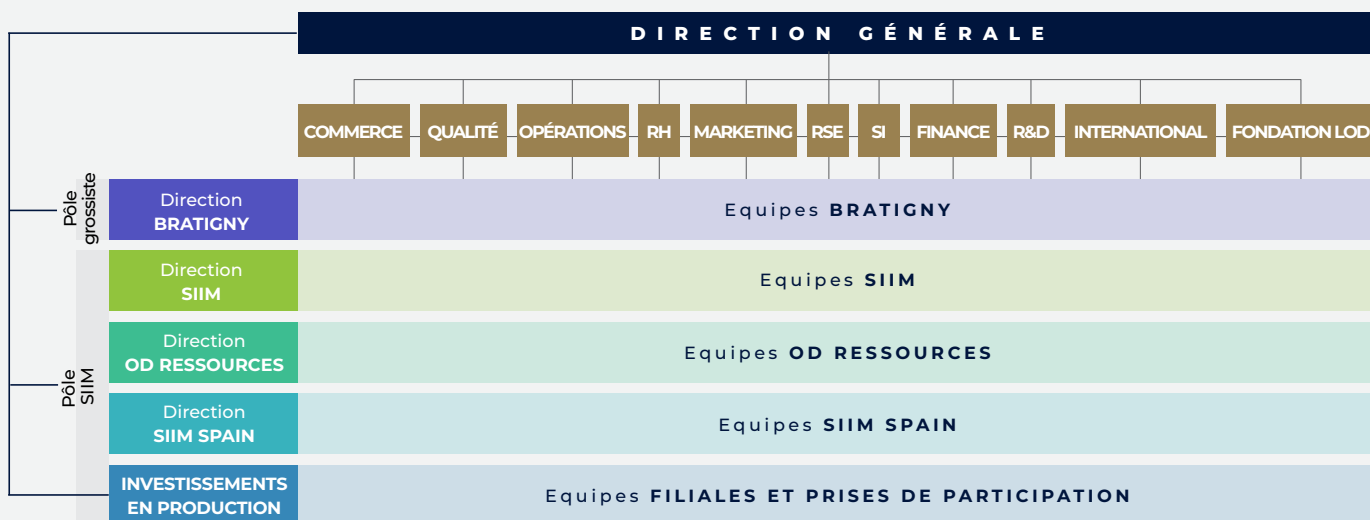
DIRECTION GÉNÉRALE

COMMERCE
QUALITÉ
OPÉRATIONS
RH
MARKETING
RSE
SI
FINANCE
R&D
INTERNATIONAL
FONDATION LOD

Pôle grossiste

Direction BRATIGNY
Equipes BRATIGNY

Pôle SIIM

Direction SIIM
Equipes SIIM

Direction OD RESSOURCES
Equipes OD RESSOURCES

Direction SIIM SPAIN
Equipes SIIM SPAIN

INVESTISSEMENTS EN PRODUCTION
Equipes FILIALES ET PRISES DE PARTICIPATION